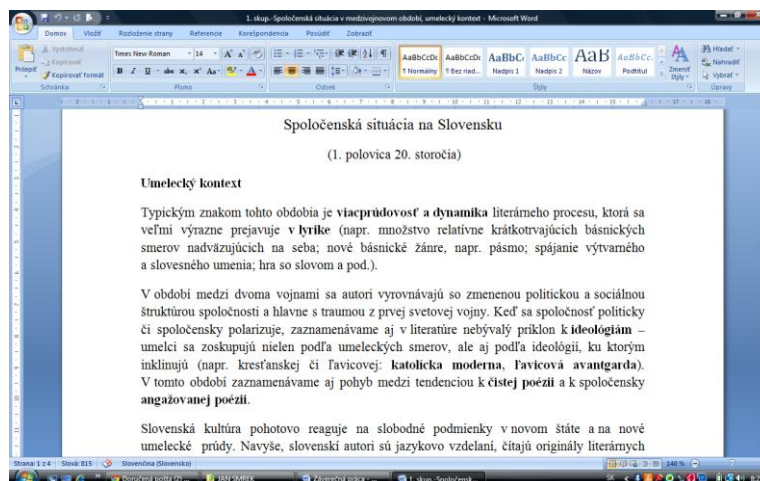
1. skup.-Spoločenská situácia v medzivojnovom období, umelecký kontext - Microsoft Word

Domov Vložiť Rozloženie strany Referencie Korešpondencia Posúdiť Zobraziť

Vystrihnúť Kopírovať Prilepiť Kopírovať formát Schránka

Times New Roman 14 Písmo

Odsek

AaBbCcDc ¶ Normálny AaBbCcDc ¶ Bez riad... AaBbC Nadpis 1 AaBbCc Nadpis 2 AaB Názov AaBbCc. Podtitul Zmeniť štýly Štýly

Hľadať Nahradiť Vybrať Úpravy

Spoločenská situácia na Slovensku

(1. polovica 20. storočia)

**Umelecký kontext**

Typickým znakom tohto obdobia je **viacprúdovosť a dynamika** literárneho procesu, ktorá sa veľmi výrazne prejavuje **v lyrike** (napr. množstvo relatívne krátkotrvajúcich básnických smerov nadväzujúcich na seba; nové básnické žánre, napr. pásmo; spájanie výtvarného a slovesného umenia; hra so slovom a pod.).

V období medzi dvoma vojnami sa autori vyrovnávajú so zmenenou politickou a sociálnou štruktúrou spoločnosti a hlavne s traumou z prvej svetovej vojny. Keď sa spoločnosť politicky či spoločensky polarizuje, zaznamenávame aj v literatúre nebývalý príklon k **ideológiám** – umelci sa zoskupujú nielen podľa umeleckých smerov, ale aj podľa ideológií, ku ktorým inklinujú (napr. kresťanskej či ľavicovej: **katolícka moderna**, **ľavicová avantgarda**). V tomto období zaznamenávame aj pohyb medzi tendenciou k **čistej poézii** a k spoločensky **angažovanej poézii**.

Slovenská kultúra pohotovo reaguje na slobodné podmienky v novom štáte a na nové umelecké prúdy. Navyše, slovenskí autori sú jazykovo vzdelaní, čítajú originály literárnych

Strana: 1 z 4 Slová: 815 Slovenčina (Slovensko) 140 %

Doručená pošta (7) ... JÁN SMREK Záverečná práca ... 1. skup.-Spoločensk...